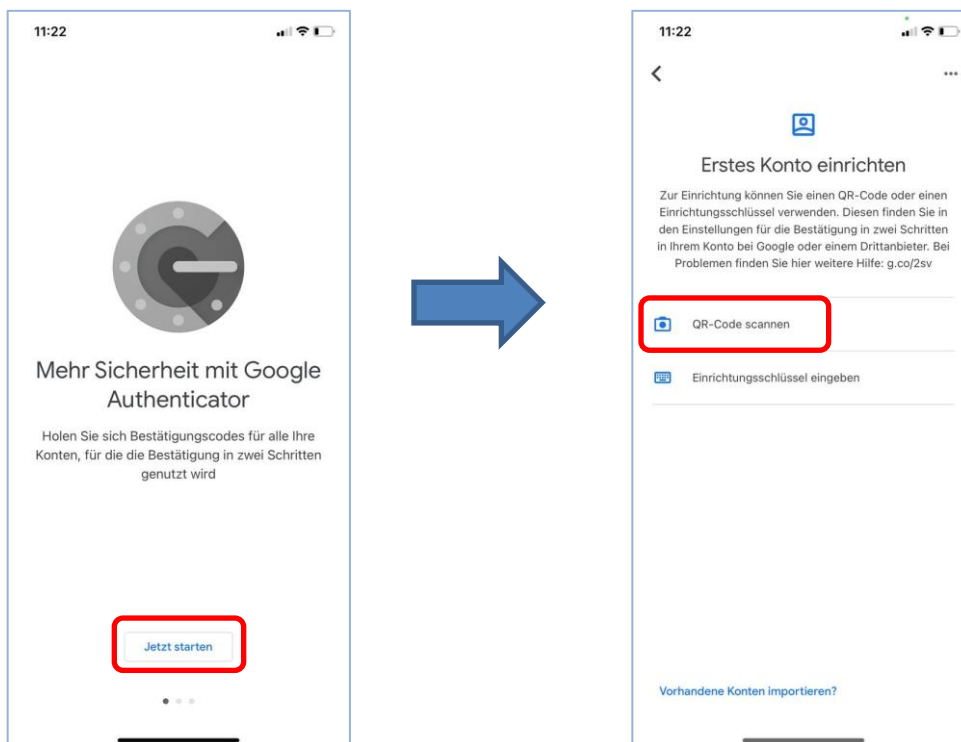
11:22

Mehr Sicherheit mit Google Authenticator

Holen Sie sich Bestätigungscodes für alle Ihre Konten, für die die Bestätigung in zwei Schritten genutzt wird

Jetzt starten

11:22

Erstes Konto einrichten

Zur Einrichtung können Sie einen QR-Code oder einen Einrichtungsschlüssel verwenden. Diesen finden Sie in den Einstellungen für die Bestätigung in zwei Schritten in Ihrem Konto bei Google oder einem Drittanbieter. Bei Problemen finden Sie hier weitere Hilfe: g.co/2sv

QR-Code scannen

Einrichtungsschlüssel eingeben

Vorhandene Konten importieren?